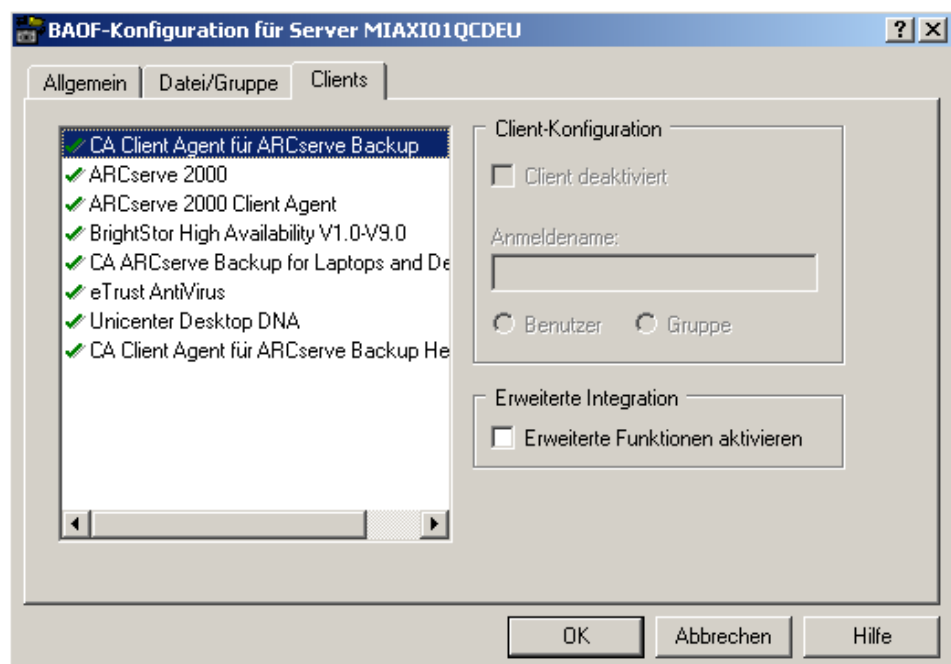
BAOF-Konfiguration für Server MIAXI01QCDEU

?
×

Allgemein
Datei/Gruppe
Clients

CA Client Agent für ARCserve Backup
ARCserve 2000
ARCserve 2000 Client Agent
BrightStor High Availability V1.0-V9.0
CA ARCserve Backup for Laptops and De
eTrust AntiVirus
Unicenter Desktop DNA
CA Client Agent für ARCserve Backup He

Client-Konfiguration
Client deaktiviert
Anmeldename:
Benutzer
Gruppe

Erweiterte Integration
Erweiterte Funktionen aktivieren

OK
Abbrechen
Hilfe